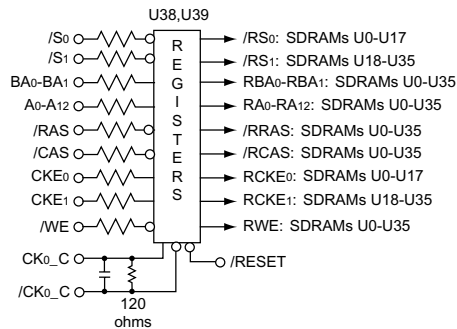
U38,U39

/S0
/S1
BA0-BA1
A0-A12
/RAS
/CAS
CKE0
CKE1
/WE

R
E
G
I
S
T
E
R
S

/RS0: SDRAMs U0-U17
/RS1: SDRAMs U18-U35
RBA0-RBA1: SDRAMs U0-U35
RA0-RA12: SDRAMs U0-U35
/RRAS: SDRAMs U0-U35
/RCAS: SDRAMs U0-U35
RCKE0: SDRAMs U0-U17
RCKE1: SDRAMs U18-U35
RWE: SDRAMs U0-U35

CK0_C
/CK0_C
120
ohms
/RESET